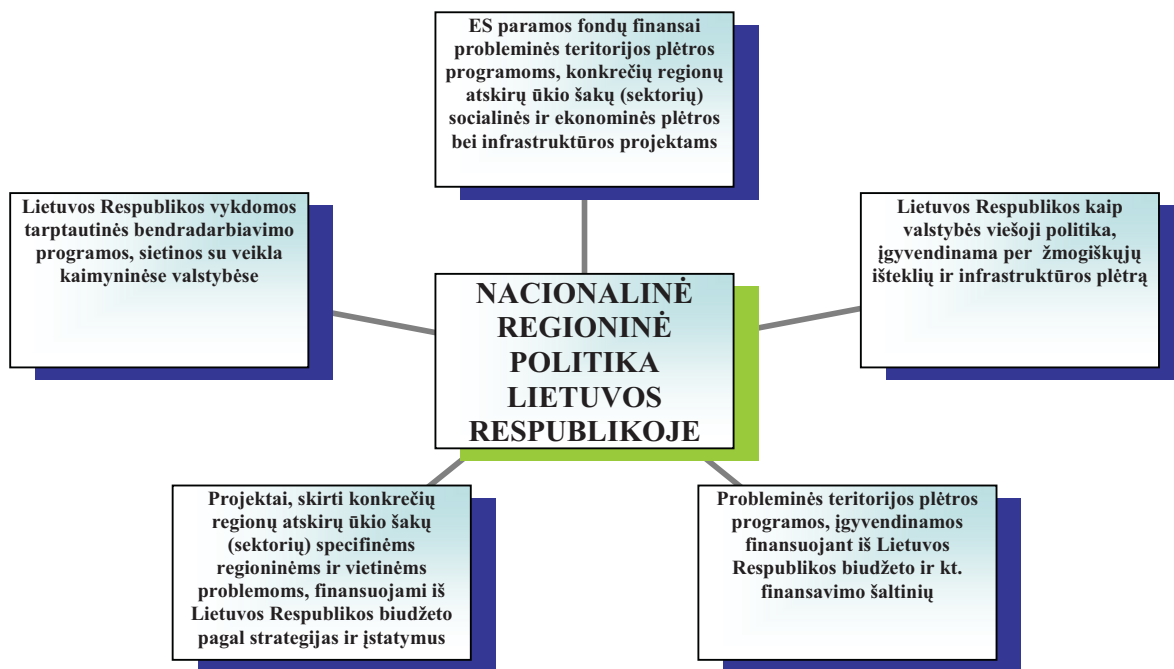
ES paramos fondų finansai probleminės teritorijos plėtros programoms, konkrečių regionų atskirų ūkio šakų (sektorių) socialinės ir ekonominės plėtros bei infrastruktūros projektams

Lietuvos Respublikos vykdomos tarptautinės bendradarbiavimo programos, sietinos su veikla kaimyninėse valstybėse

NACIONALINĖ REGIONINĖ POLITIKA LIETUVOS RESPUBLIKOJE

Lietuvos Respublikos kaip valstybės viešoji politika, įgyvendinama per žmogiškųjų išteklių ir infrastruktūros plėtrą

Projektai, skirti konkrečių regionų atskirų ūkio šakų (sektorių) specifinėms regioninėms ir vietinėms problemoms, finansuojami iš Lietuvos Respublikos biudžeto pagal strategijas ir įstatymus

Probleminės teritorijos plėtros programos, įgyvendinamos finansuojant iš Lietuvos Respublikos biudžeto ir kt. finansavimo šaltinių